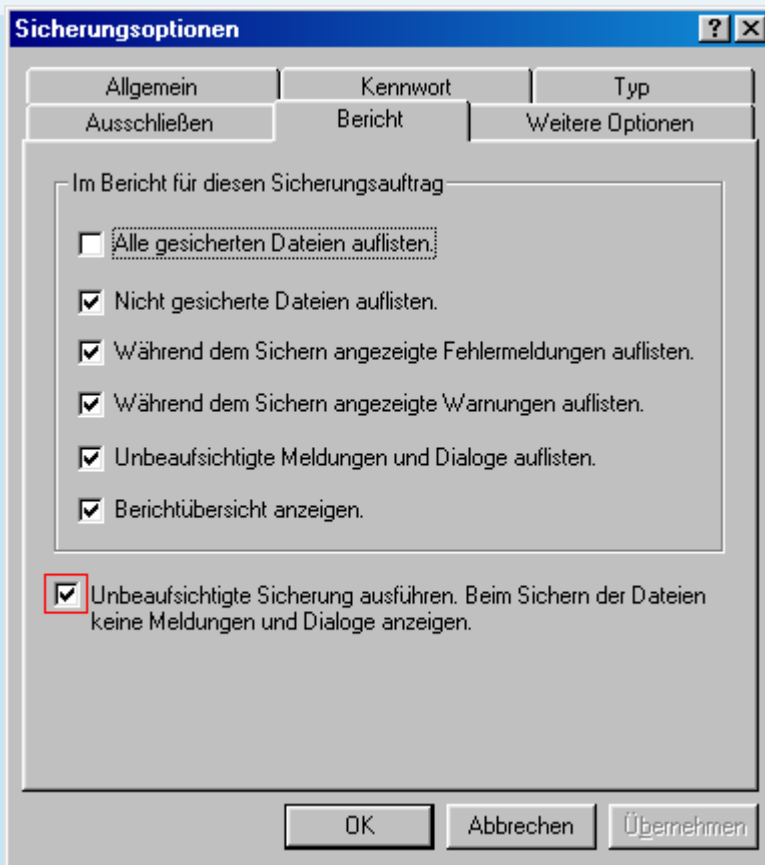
Sicherungsoptionen

?

X

Allgemein

Kennwort

Typ

Ausschließen

Bericht

Weitere Optionen

Im Bericht für diesen Sicherungsauftrag

Alle gesicherten Dateien auflisten.

Nicht gesicherte Dateien auflisten.

Während dem Sichern angezeigte Fehlermeldungen auflisten.

Während dem Sichern angezeigte Warnungen auflisten.

Unbeaufsichtigte Meldungen und Dialoge auflisten.

Berichtübersicht anzeigen.

Unbeaufsichtigte Sicherung ausführen. Beim Sichern der Dateien keine Meldungen und Dialoge anzeigen.

OK

Abbrechen

Übernehmen